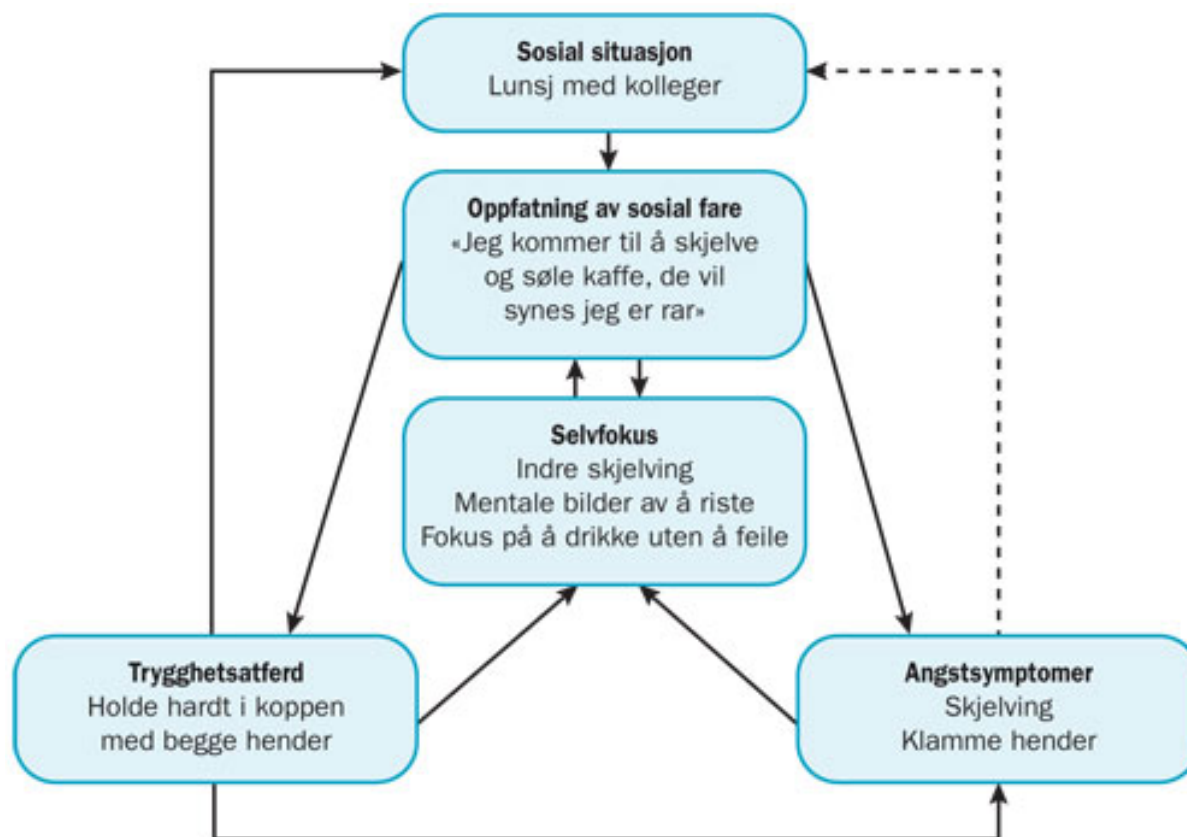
**Sosial situasjon**
Lunsj med kolleger

**Oppfatning av sosial fare**
«Jeg kommer til å skjelve og søle kaffe, de vil synes jeg er rar»

**Selvfokus**
Indre skjelving
Mentale bilder av å riste
Fokus på å drikke uten å feile

**Trygghetsatferd**
Holde hardt i koppen med begge hender

**Angstsymptomer**
Skjelving
Klamme hender